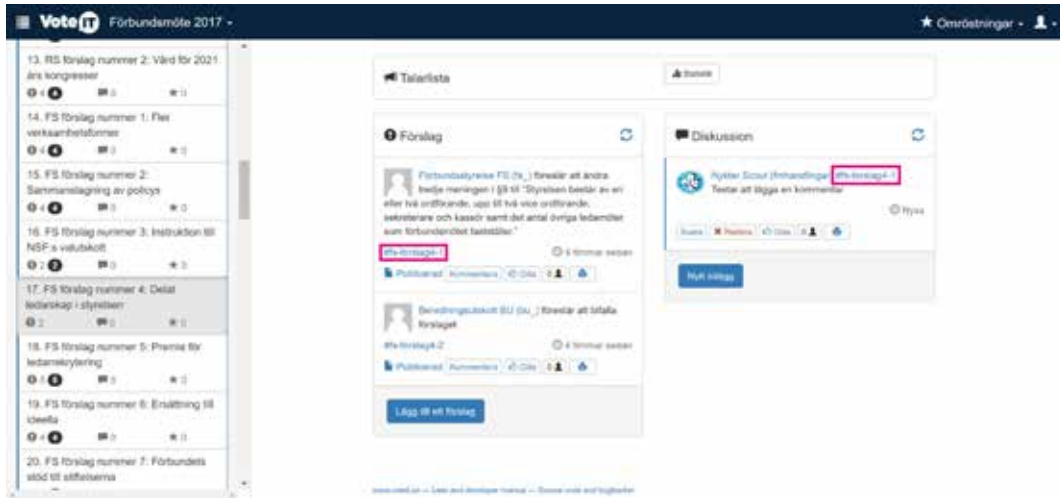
VoteIT Förbundsmöte 2017 -

★ Omröstningar - 

13. RS förslag nummer 2: Värd för 2021 års kongresser
0 / 4 0 0

14. FS förslag nummer 1: Fler verksamhetsformer
0 / 4 0 0

15. FS förslag nummer 2: Sammanslagning av policys
0 / 4 0 0

16. FS förslag nummer 3: Instruktion till NSF:s valutskott
0 / 2 0 0

17. FS förslag nummer 4: Delat ledarskap i styrelsen
0 / 2 0 0

18. FS förslag nummer 5: Premie för ledarrekrytering
0 / 5 0 0

19. FS förslag nummer 6: Ersättning till ideella
0 / 4 0 0

20. FS förslag nummer 7: Förbundets stöd till stiftelserna

Talarlista

Förslag

Förbundsstyrelse FS (fs_) föreslår att ändra tredje meningen i §8 till "Styrelsen består av en eller två ordförande, upp till två vice ordförande, sekreterare och kassör samt det antal övriga ledamöter som förbundsrådet fastställer."

#fs-forslag4-1

4 timmar sedan

Publicerad Kommentera Gilla 0

Beredningsutskott BU (bu_) föreslår att bifalla förslaget

#fs-forslag4-2

4 timmar sedan

Publicerad Kommentera Gilla 0

Lägg till ett förslag

Diskussion

Nyköter Scout (frmhandlingar) #fs-forslag4-1 Testar att lägga en kommentar

Nyss

Svara Radera Gilla 0

Nytt inlägg

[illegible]